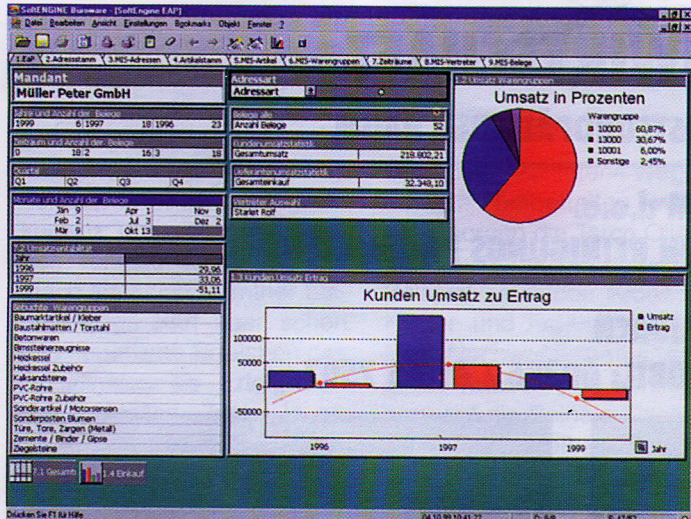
SoftENGINE Büroware - [SoftEngine EAP]

Datei Bearbeiten Ansicht Einstellungen Bookmarks Objekt Fenster ?

1.EaP 2.Adressstamm 3.MIS-Adressen 4.Artikelstamm 5.MIS-Artikel 6.MIS-Warengruppen 7.Zeiträume 8.MIS-Vertreter 9.MIS-Belege

Mandant
Müller Peter GmbH

Jahre und Anzahl der Belege
1999 6 1997 18 1996 23

Zeitraum und Anzahl der Belege
0 18 2 16 3 18

Quartal
Q1 Q2 Q3 Q4

Monate und Anzahl der Belege
Jan 9 Apr 1 Nov 8
Feb 2 Jul 3 Dez 2
Mär 9 Okt 13

1.2 Umsatzrentabilität
| Jahr | |
|---|---|
| 1996 | 29,96 |
| 1997 | 33,06 |
| 1999 | -51,11 |

Gebuchte Warengruppen
Baumarktartikel / Kleber
Baustahlmatten / Torstahl
Betonwaren
Bimssteinerzeugnisse
Heizkessel
Heizkessel Zubehör
Kalksandsteine
PVC-Rohre
PVC-Rohre Zubehör
Sonderartikel / Motorsensen
Sonderposten Blumen
Türe, Tore, Zargen (Metall)
Zemente / Binder / Gipse
Ziegelsteine

Adressart
Adressart

Belege alle
Anzahl Belege 52

Kundenumsatzstatistik
Gesamtumsatz 218.802,21

Lieferantenumsatzstatistik
Gesamteinkauf 32.348,10

Vertreter Auswahl
Starlet Rolf

1.2 Umsatz Warengruppen
Umsatz in Prozenten
Warengruppe
10000 60,87%
13000 30,67%
10001 6,00%
Sonstige 2,45%

1.3 Kunden Umsatz Ertrag
Kunden Umsatz zu Ertrag
Umsatz
Ertrag
100000
50000
0
-50000
1996 1997 1999
Jahr

7.1 Gesamt 1.4 Einkauf

Drücken Sie F1 für Hilfe